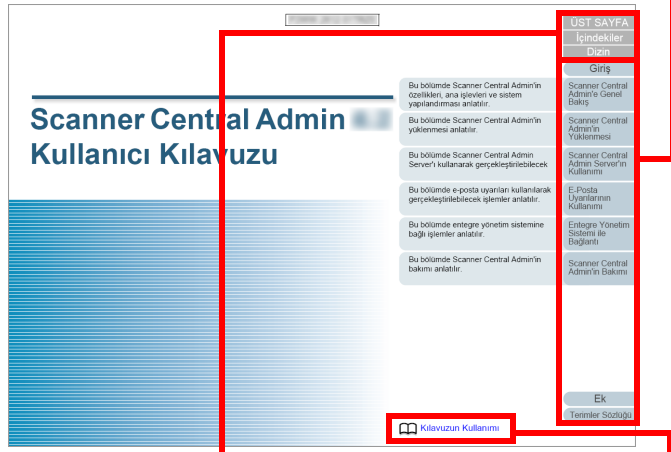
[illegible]

ÜST SAYFA
İçindekiler
Dizin

Giriş

Scanner Central Admin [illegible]
Kullanıcı Kılavuzu

Bu bölümde Scanner Central Admin'in özellikleri, ana işlevleri ve sistem yapılandırması anlatılır.

Scanner Central Admin'e Genel Bakış

Bu bölümde Scanner Central Admin'in yüklenmesi anlatılır.

Scanner Central Admin'in Yüklenmesi

Bu bölümde Scanner Central Admin Server'ı kullanarak gerçekleştirilebilecek

Scanner Central Admin Server'ın Kullanımı

Bu bölümde e-posta uyarıları kullanılarak gerçekleştirilebilecek işlemler anlatılır.

E-Posta Uyarılarının Kullanımı

Bu bölümde entegre yönetim sistemine bağlı işlemler anlatılır.

Entegre Yönetim Sistemi ile Bağlantı

Bu bölümde Scanner Central Admin'in bakımı anlatılır.

Scanner Central Admin'in Bakımı

Ek
Terimler Sözlüğü

Kılavuzun Kullanımı